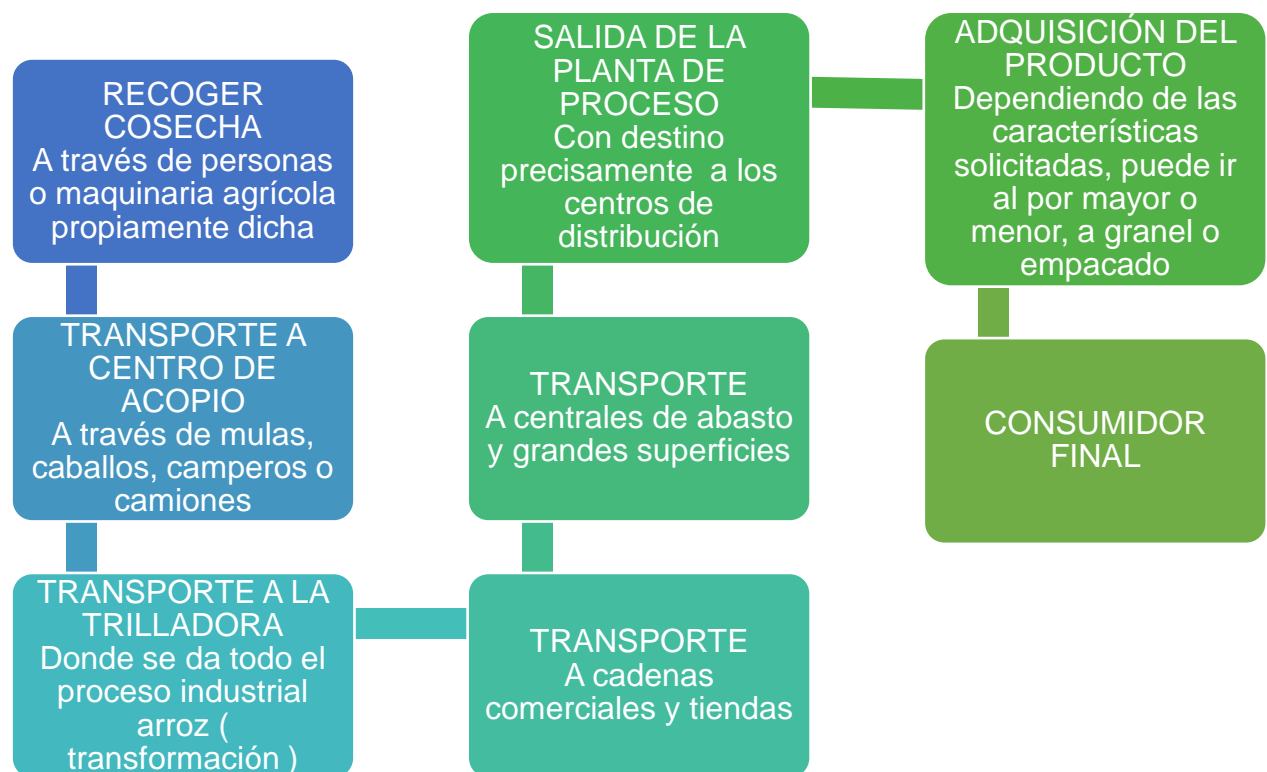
RECOGER COSECHA
A través de personas o maquinaria agrícola propiamente dicha

TRANSPORTE A CENTRO DE ACOPIO
A través de mulas, caballos, camperos o camiones

TRANSPORTE A LA TRILLADORA
Donde se da todo el proceso industrial arroz ( transformación )

TRANSPORTE
A cadenas comerciales y tiendas

TRANSPORTE
A centrales de abasto y grandes superficies

SALIDA DE LA PLANTA DE PROCESO
Con destino precisamente a los centros de distribución

ADQUISICIÓN DEL PRODUCTO
Dependiendo de las características solicitadas, puede ir al por mayor o menor, a granel o empacado

CONSUMIDOR FINAL